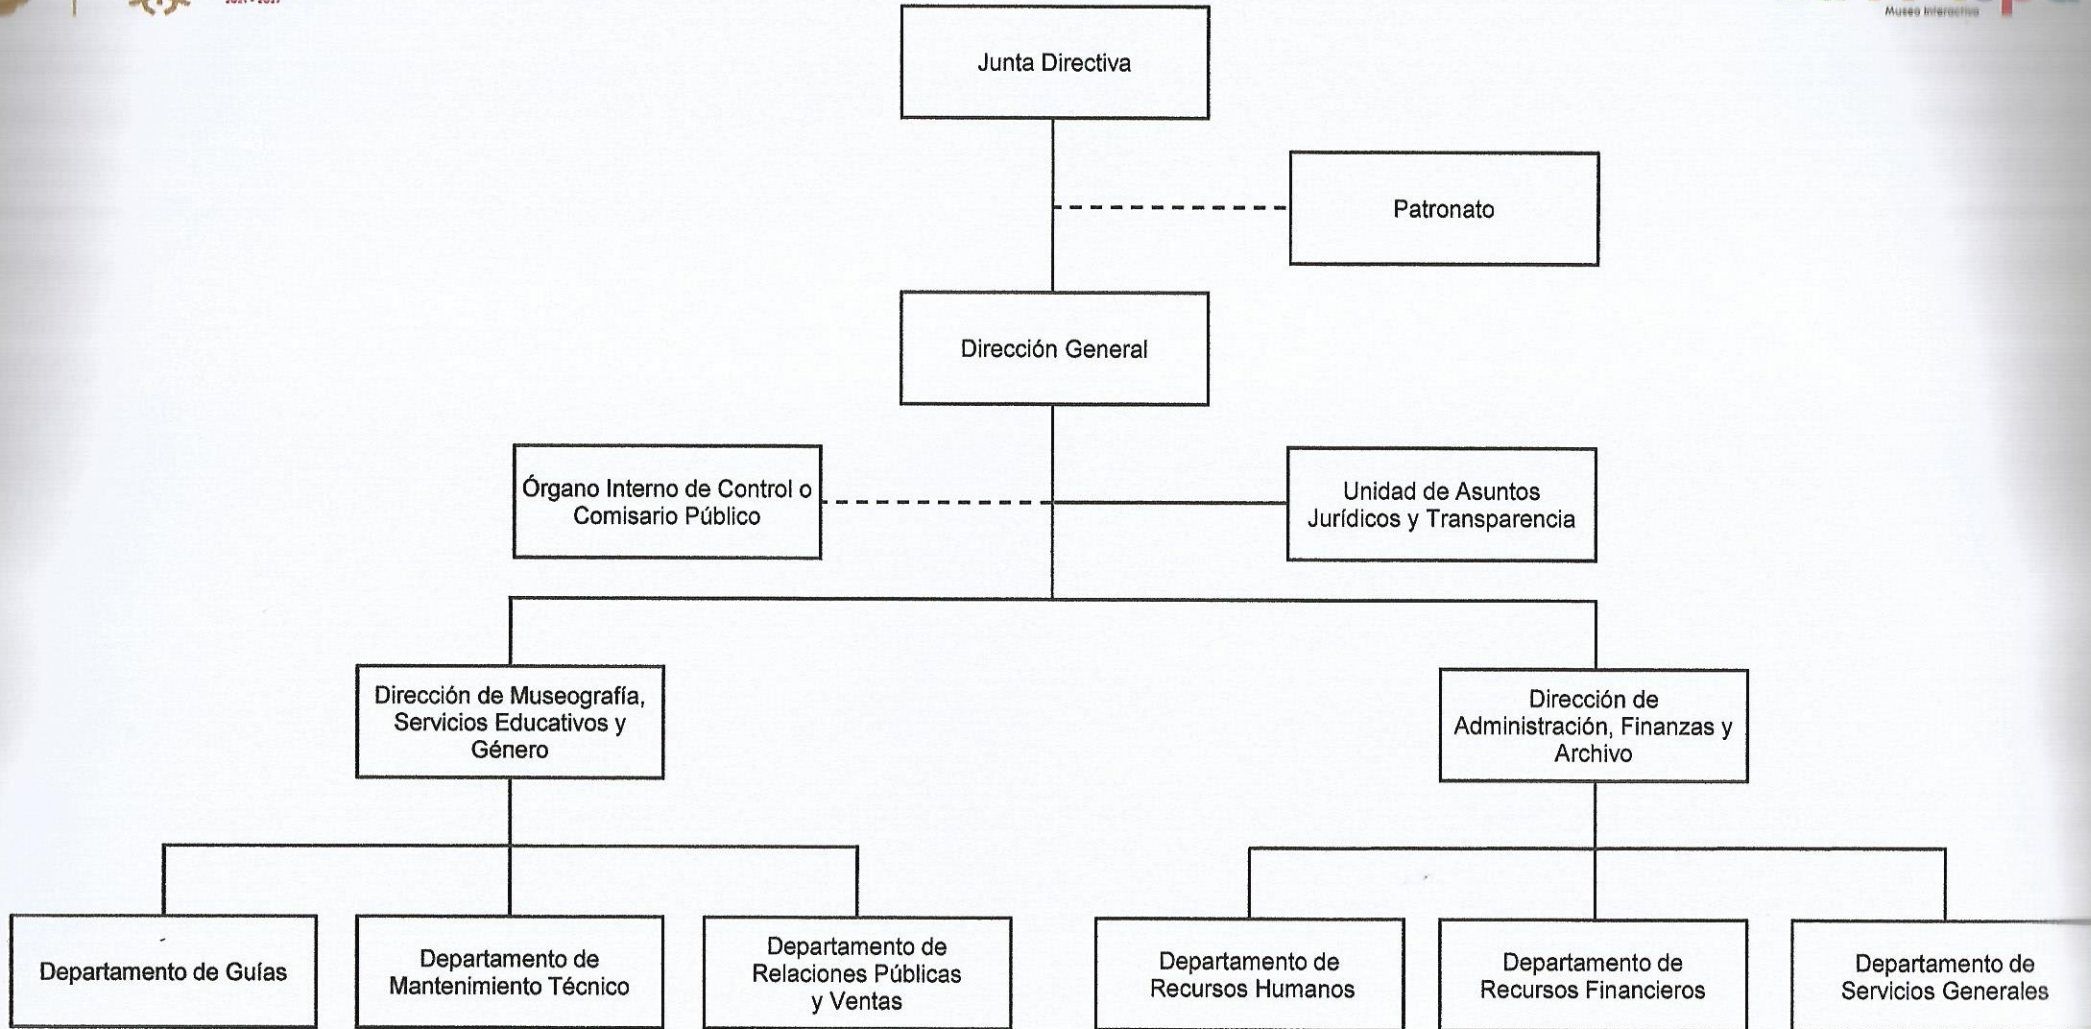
Museo Interactivo

Junta Directiva

Patronato

Dirección General

Órgano Interno de Control o Comisario Público

Unidad de Asuntos Jurídicos y Transparencia

Dirección de Museografía, Servicios Educativos y Género

Dirección de Administración, Finanzas y Archivo

Departamento de Guías

Departamento de Mantenimiento Técnico

Departamento de Relaciones Públicas y Ventas

Departamento de Recursos Humanos

Departamento de Recursos Financieros

Departamento de Servicios Generales